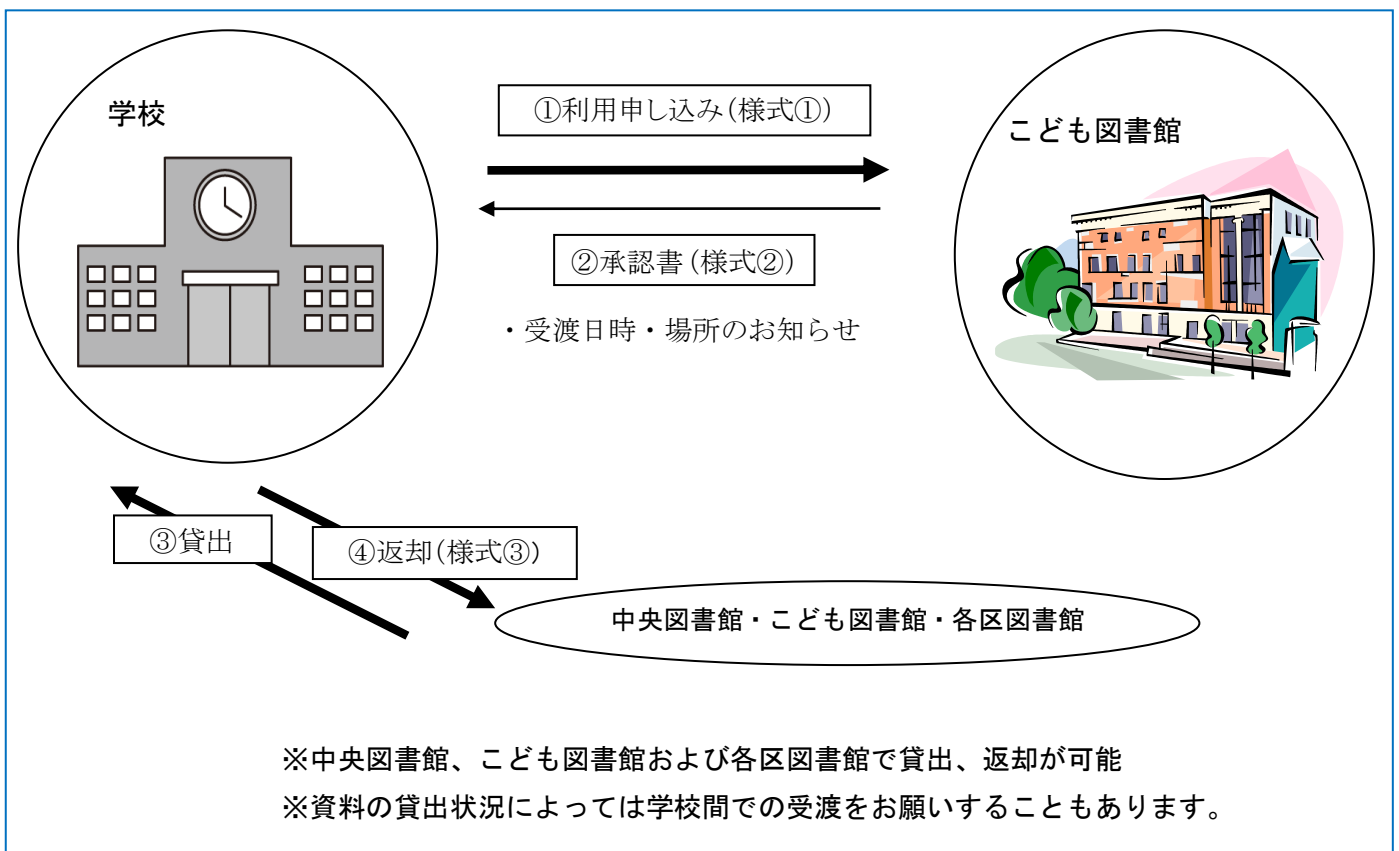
学校

①利用申し込み(様式①)

こども図書館

②承認書(様式②)

・受渡日時・場所のお知らせ

③貸出

④返却(様式③)

中央図書館・こども図書館・各区図書館

※中央図書館、こども図書館および各区図書館で貸出、返却が可能
※資料の貸出状況によっては学校間での受渡をお願いすることもあります。